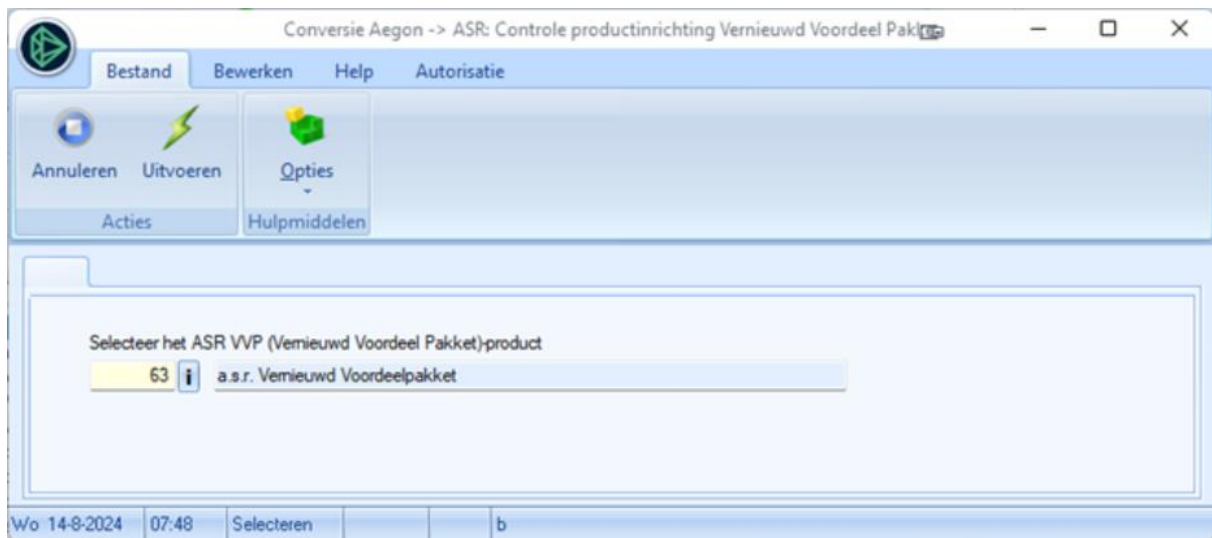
Conversie Aegon -> ASR: Controle productinrichting Vernieuwd Voordeel Pak

Bestand Bewerken Help Autorisatie

Annuleren Uitvoeren
Acties

Opties
Hulpmiddelen

Selecteer het ASR VVP (Vernieuwd Voordeel Pakket)-product

63 i a.s.r. Vernieuwd Voordeelpakket

Wo 14-8-2024 07:48 Selecteren b